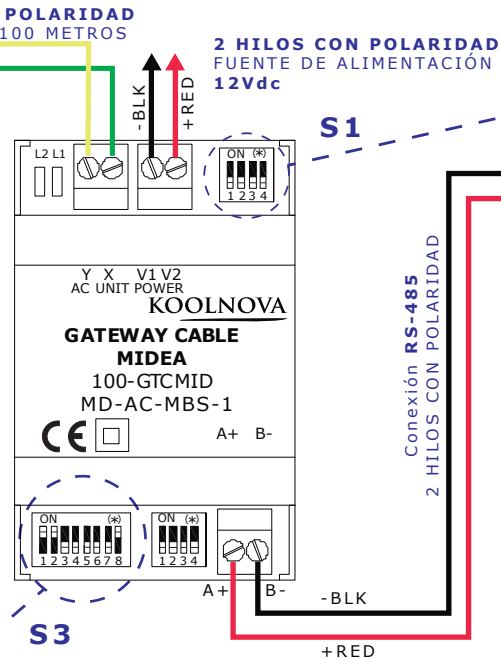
POLARIDAD
100 METROS

2 HILOS CON POLARIDAD
FUENTE DE ALIMENTACIÓN
12Vdc

-BLK
+RED

S1

L2 L1

ON (*)
1 2 3 4

Y X V1 V2
AC UNIT POWER
KOOLNOVA

GATEWAY CABLE
MIDEA
100-GTCMID
MD-AC-MBS-1

CE

A+ B-

Conexión RS-485
2 HILOS CON POLARIDAD

ON (*)
1 2 3 4 5 6 7 8

ON (*)
1 2 3 4

A+ B-

-BLK

S3

+RED